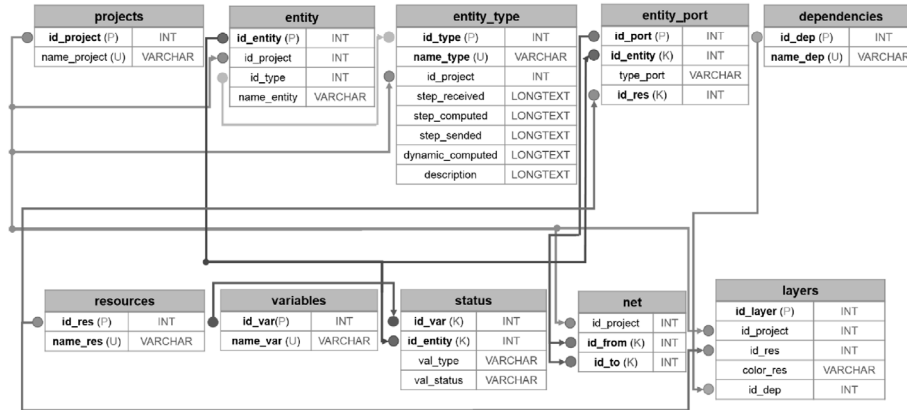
| projects | |
|---|---|
| id_project (P) | INT |
| name_project (U) | VARCHAR |

| entity | |
|---|---|
| id_entity (P) | INT |
| id_project | INT |
| id_type | INT |
| name_entity | VARCHAR |

| entity_type | |
|---|---|
| id_type (P) | INT |
| name_type (U) | VARCHAR |
| id_project | INT |
| step_received | LONGTEXT |
| step_computed | LONGTEXT |
| step_sended | LONGTEXT |
| dynamic_computed | LONGTEXT |
| description | LONGTEXT |

| entity_port | |
|---|---|
| id_port (P) | INT |
| id_entity (K) | INT |
| type_port | VARCHAR |
| id_res (K) | INT |

| dependencies | |
|---|---|
| id_dep (P) | INT |
| name_dep (U) | VARCHAR |

| resources | |
|---|---|
| id_res (P) | INT |
| name_res (U) | VARCHAR |

| variables | |
|---|---|
| id_var(P) | INT |
| name_var (U) | VARCHAR |

| status | |
|---|---|
| id_var (K) | INT |
| id_entity (K) | INT |
| val_type | VARCHAR |
| val_status | VARCHAR |

| net | |
|---|---|
| id_project | INT |
| id_from (K) | INT |
| id_to (K) | INT |

| layers | |
|---|---|
| id_layer (P) | INT |
| id_project | INT |
| id_res | INT |
| color_res | VARCHAR |
| id_dep | INT |